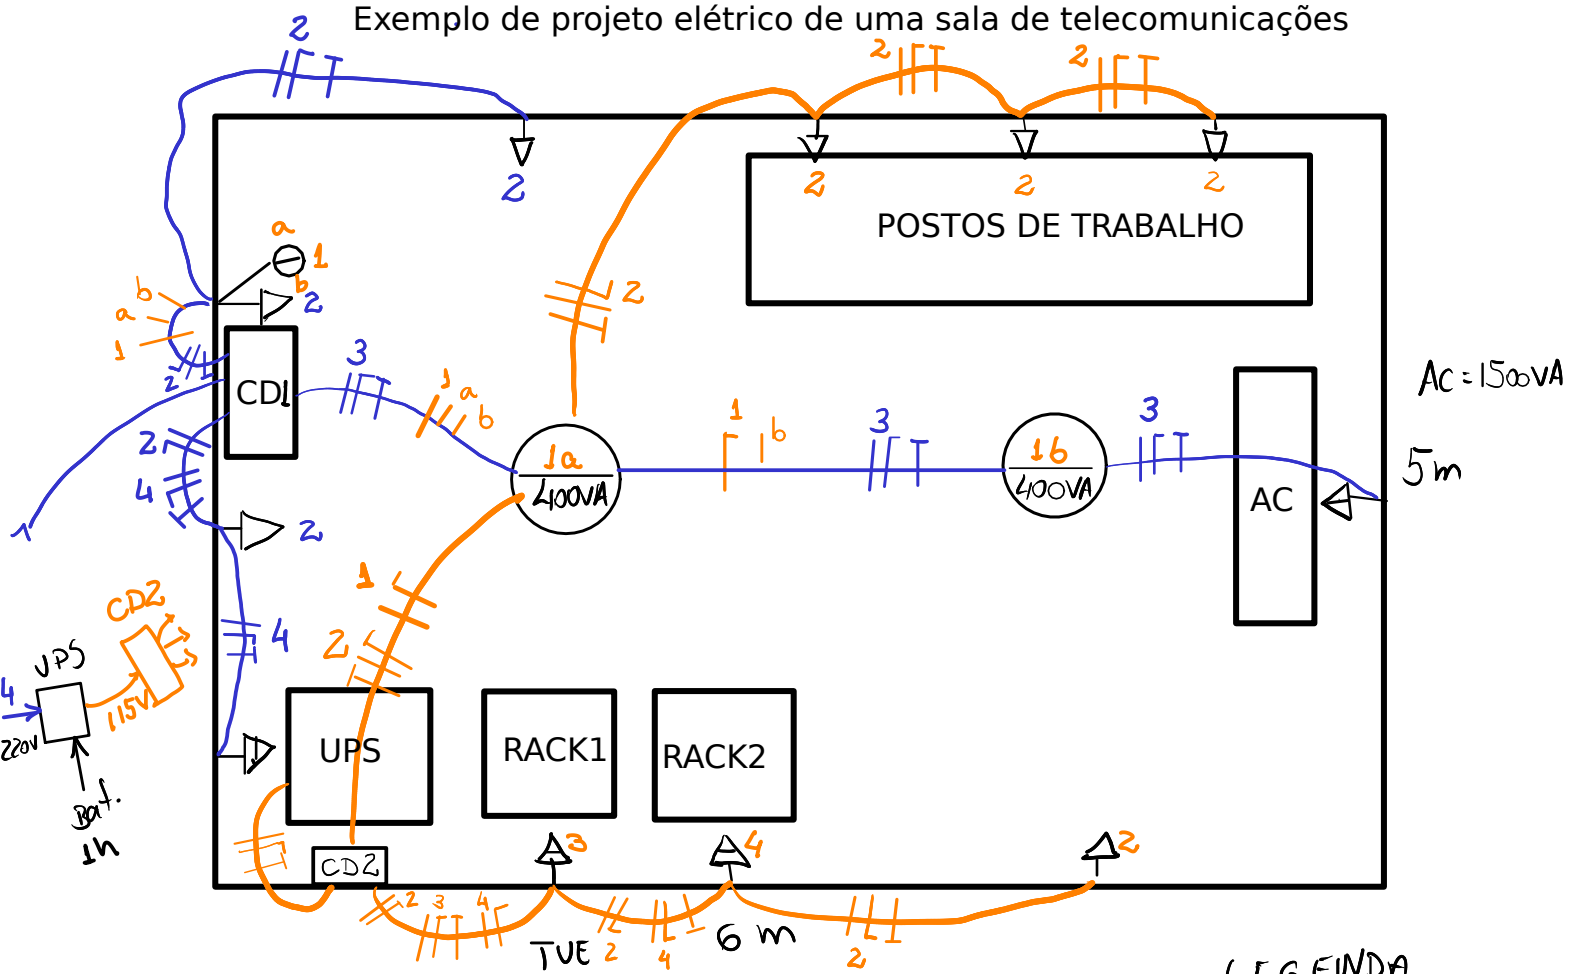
Exemplo de projeto elétrico de uma sala de telecomunicações

2

2

2

2

2

2

2

2

POSTOS DE TRABALHO

a

1

b

2

a

b

1

2

CDL

3

1

a

b

2

1a

400VA

1

b

3

1b

400VA

3

Ac = 1500VA

AC

5m

2

4

1

2

4

CD2

UPS

4

220V

115V

Bat.

1h

1

2

UPS

RACK1

RACK2

CD2

3

4

2

2

3

4

TUE

2

4

6 m

2

LEGENDA